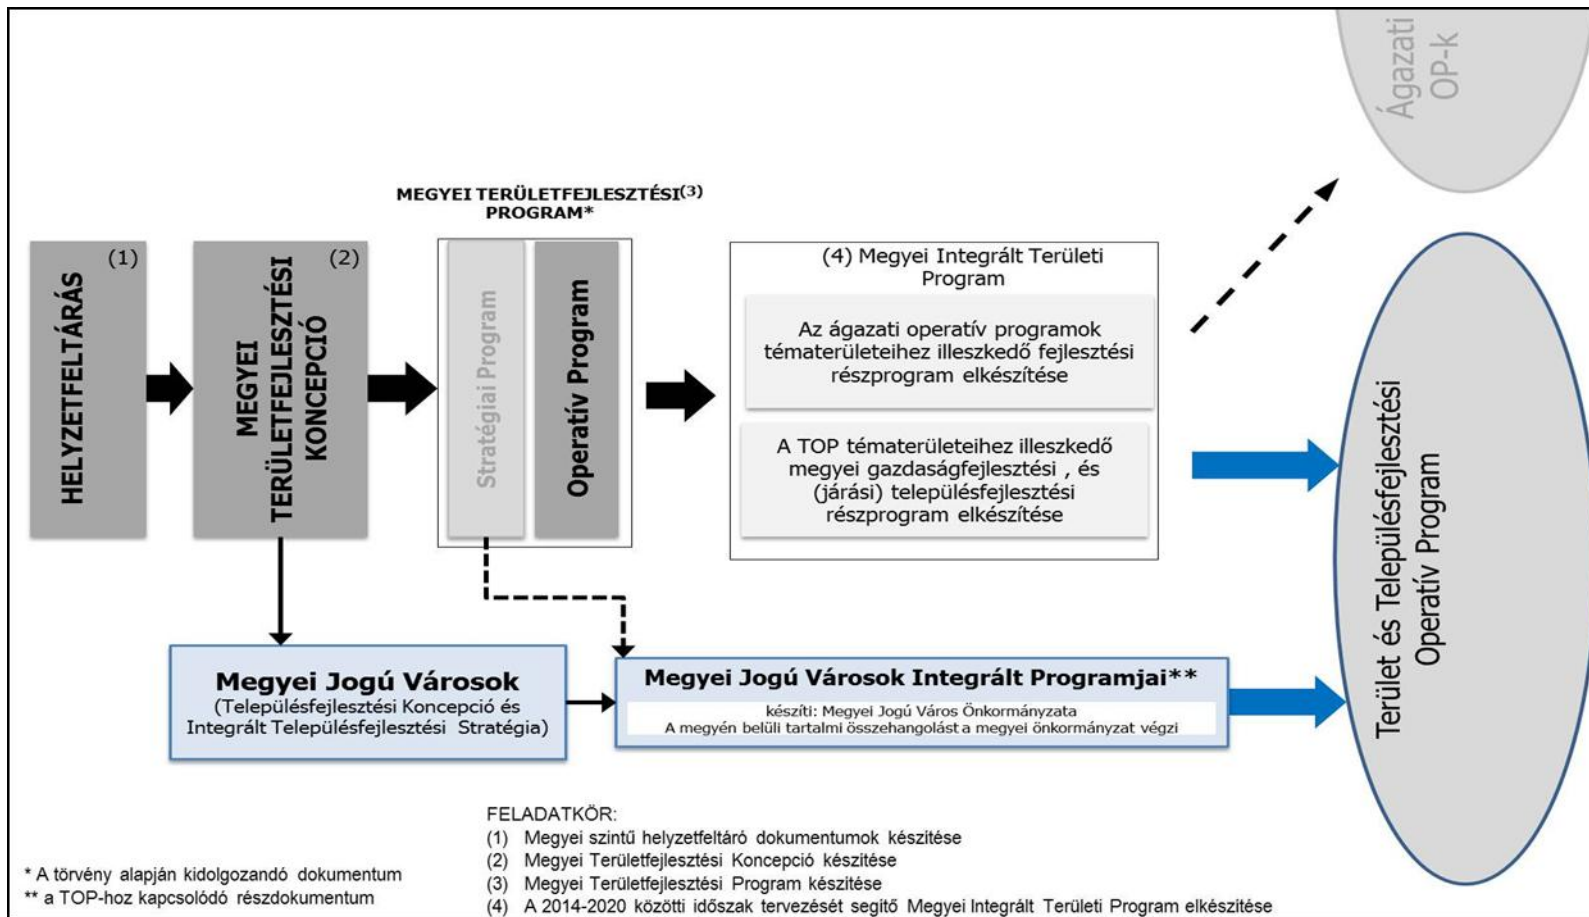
Ágazati OP-k

MEGYEI TERÜLETFEJLESZTÉSI(3) PROGRAM*

(1)
HELYZETFELTÁRÁS

(2)
MEGYEI TERÜLETFEJLESZTÉSI KONCEPCIÓ

Stratégiai Program

Operatív Program

(4) Megyei Integrált Területi Program

Az ágazati operatív programok tématerületeihez illeszkedő fejlesztési részprogram elkészítése

A TOP tématerületeihez illeszkedő megyei gazdaságfejlesztési , és (járási) településfejlesztési részprogram elkészítése

Terület és Településfejlesztési Operatív Program

Megyei Jogú Városok
(Településfejlesztési Koncepció és Integrált Településfejlesztési Stratégia)

Megyei Jogú Városok Integrált Programjai**
készíti: Megyei Jogú Város Önkormányzata
A megyén belüli tartalmi összehangolást a megyei önkormányzat végzi

FELADATKÖR:
(1) Megyei szintű helyzetfeltáró dokumentumok készítése
(2) Megyei Területfejlesztési Koncepció készítése
(3) Megyei Területfejlesztési Program készítése
(4) A 2014-2020 közötti időszak tervezését segítő Megyei Integrált Területi Program elkészítése

* A törvény alapján kidolgozandó dokumentum
** a TOP-hoz kapcsolódó részdokumentum